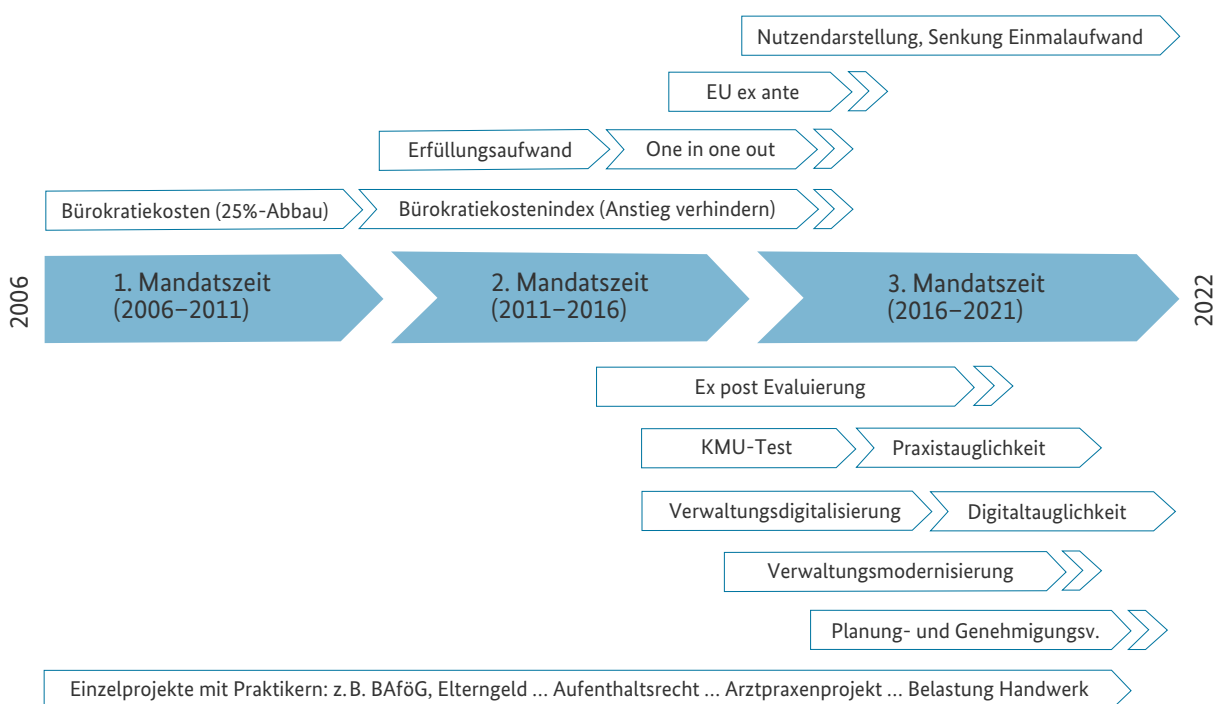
Nutzendarstellung, Senkung Einmalaufwand

EU ex ante

Erfüllungsaufwand

One in one out

Bürokratiekosten (25%-Abbau)

Bürokratiekostenindex (Anstieg verhindern)

2006

1. Mandatszeit (2006–2011)

2. Mandatszeit (2011–2016)

3. Mandatszeit (2016–2021)

2022

Ex post Evaluierung

KMU-Test

Praxistauglichkeit

Verwaltungsdigitalisierung

Digitaltauglichkeit

Verwaltungsmodernisierung

Planung- und Genehmigungsv.

Einzelprojekte mit Praktikern: z. B. BAföG, Elterngeld ... Aufenthaltsrecht ... Arztpraxenprojekt ... Belastung Handwerk